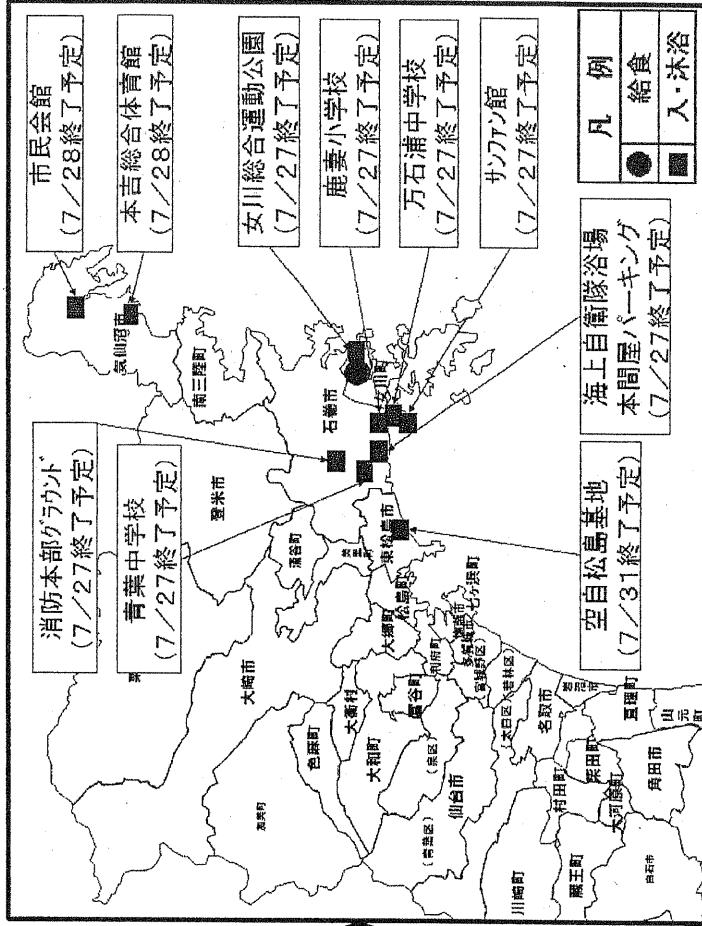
市民会館
（7／28終了予定）

本吉総合体育館
（7／28終了予定）

女川総合運動公園
（7／27終了予定）

鹿妻小学校
（7／27終了予定）

万石浦中学校
（7／27終了予定）

サンファン館
（7／27終了予定）

凡　例
● 給食
■ 入・沐浴

海上自衛隊浴場
本間屋パーキング
（7／27終了予定）

消防本部グラウンド
（7／27終了予定）

青葉中学校
（7／27終了予定）

空自松島基地
（7／31終了予定）

気仙沼市
南三陸町
石巻市
女川町
登米市
涌谷町
美里町
東松島市
松島町
大郷町
利府町
塩竈市
多賀城市
七ヶ浜町
大崎市
大衡村
富谷町
大和町
色麻町
加美町
仙台市
（泉区）
（青葉区）
（宮城野区）
若林区
太白区
名取市
岩沼市
亘理町
山元町
角田市
柴田町
大河原町
村田町
蔵王町
川崎町
白石市